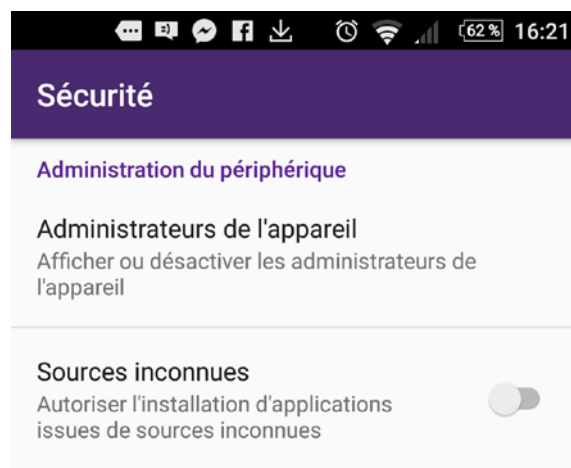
62 % 16:21

Sécurité

Administration du périphérique

Administrateurs de l'appareil
Afficher ou désactiver les administrateurs de l'appareil

Sources inconnues
Autoriser l'installation d'applications issues de sources inconnues